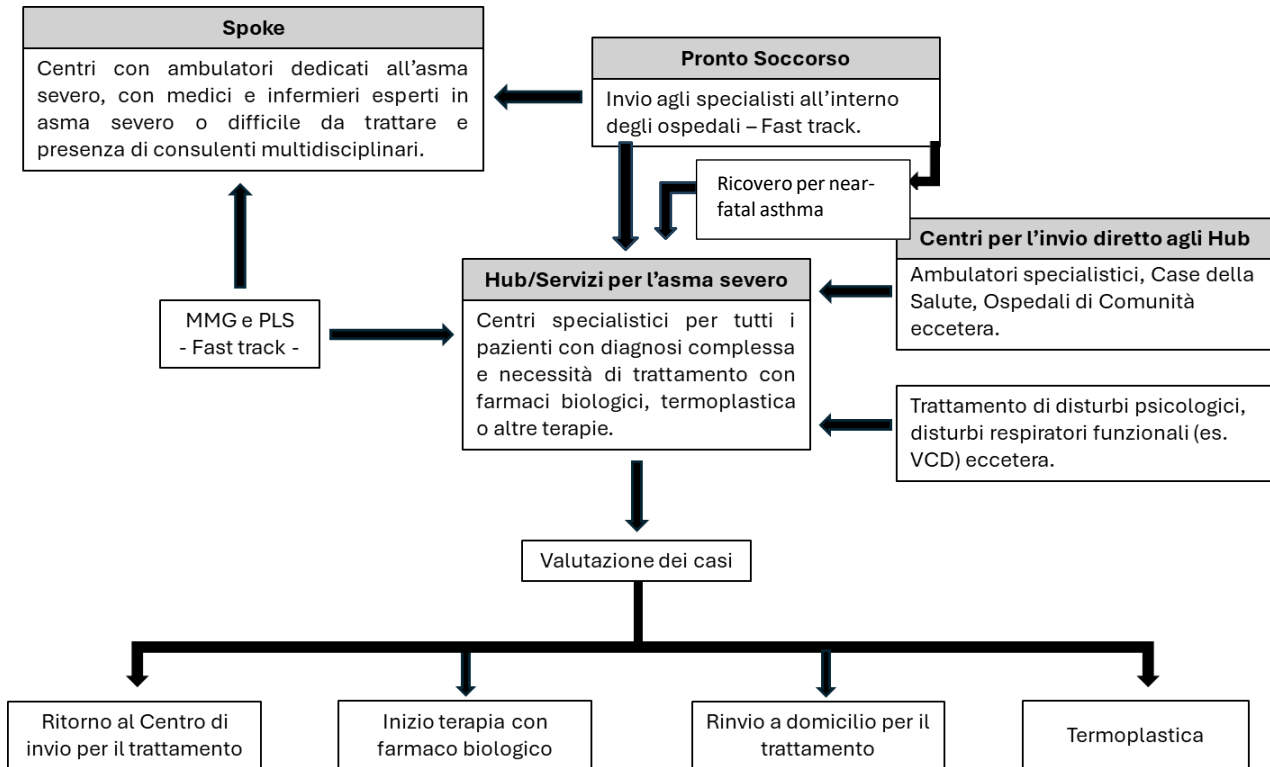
**Spoke**

Centri con ambulatori dedicati all'asma severo, con medici e infermieri esperti in asma severo o difficile da trattare e presenza di consulenti multidisciplinari.

**Pronto Soccorso**

Invio agli specialisti all'interno degli ospedali – Fast track.

Ricovero per near-fatal asthma

**Centri per l'invio diretto agli Hub**

Ambulatori specialistici, Case della Salute, Ospedali di Comunità eccetera.

**Hub/Servizi per l'asma severo**

Centri specialistici per tutti i pazienti con diagnosi complessa e necessità di trattamento con farmaci biologici, termoplastica o altre terapie.

MMG e PLS
- Fast track -

Trattamento di disturbi psicologici, disturbi respiratori funzionali (es. VCD) eccetera.

Valutazione dei casi

Ritorno al Centro di invio per il trattamento

Inizio terapia con farmaco biologico

Rinvio a domicilio per il trattamento

Termoplastica